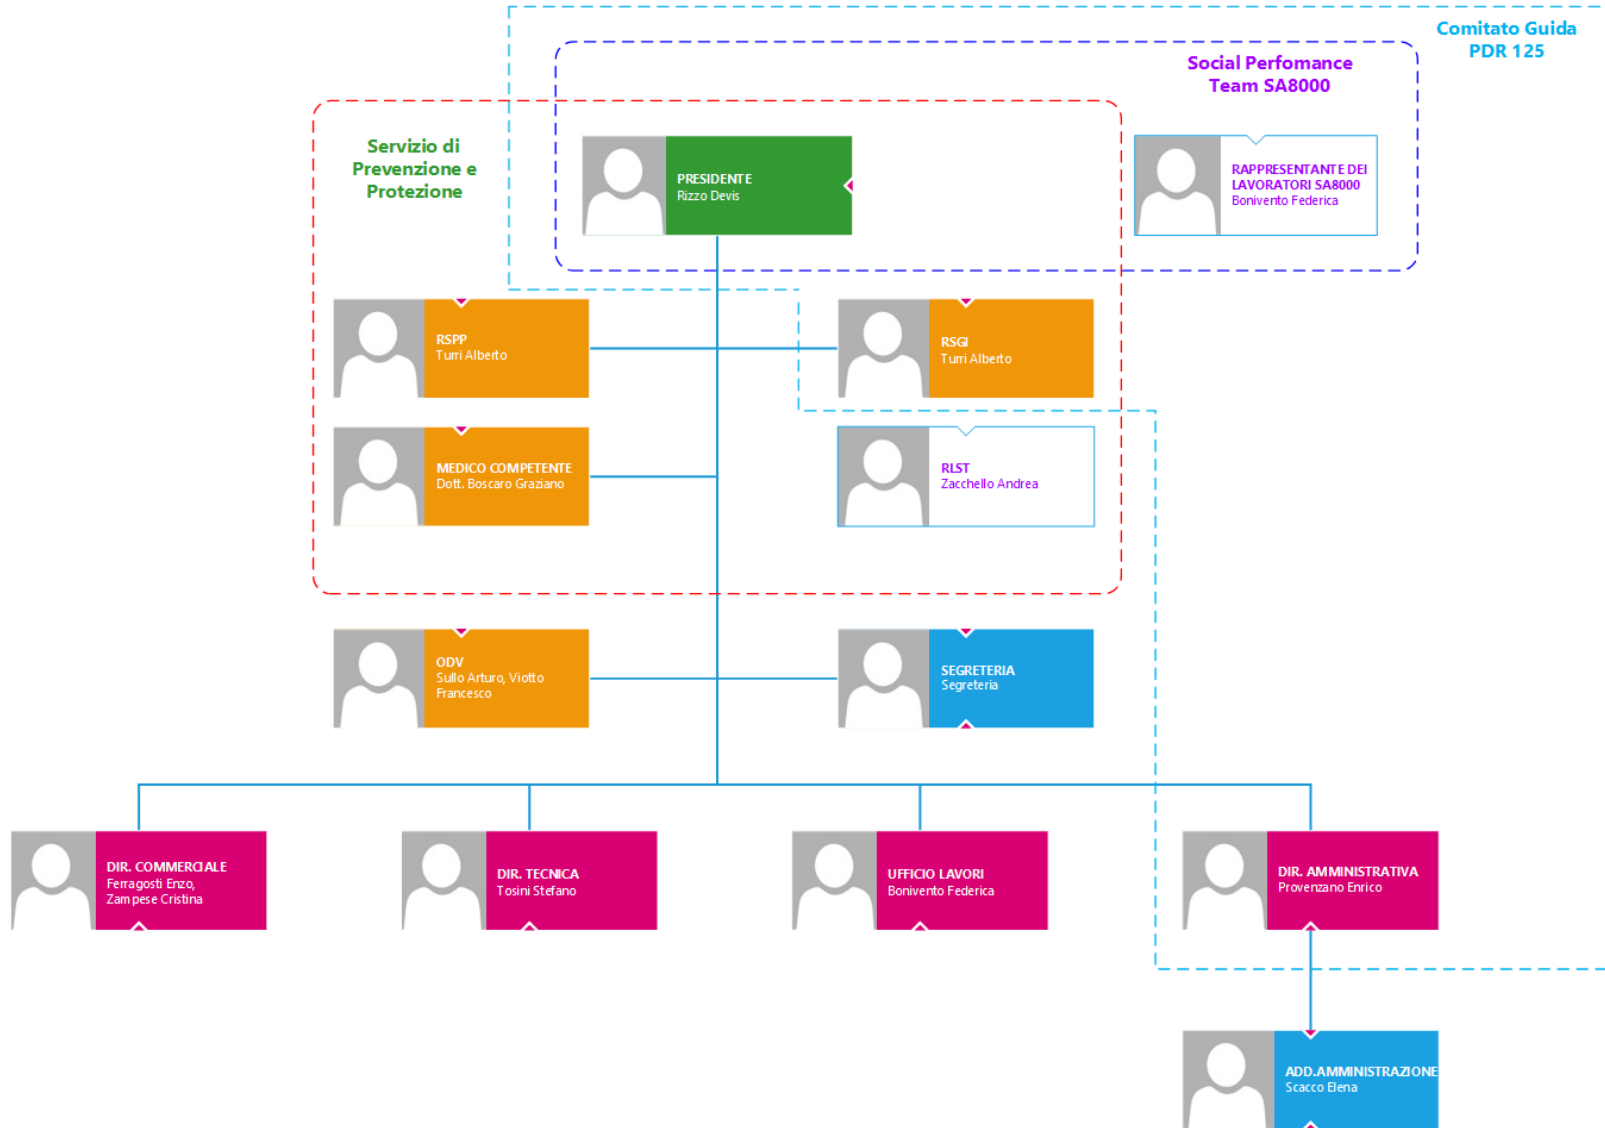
Comitato Guida
PDR 125

Social Perfomance
Team SA8000

Servizio di
Prevenzione e
Protezione

PRESIDENTE
Rizzo Devis

RAPPRESENTANTE DEI LAVORATORI SA8000
Bonivento Federica

RSPP
Turri Alberto

RSGI
Turri Alberto

MEDICO COMPETENTE
Dott. Boscaro Graziano

RLST
Zacchello Andrea

ODV
Sullo Arturo, Viotto Francesco

SEGRETERIA
Segreteria

DIR. COMMERCIALE
Ferragosti Enzo,
Zampese Cristina

DIR. TECNICA
Tosini Stefano

UFFICIO LAVORI
Bonivento Federica

DIR. AMMINISTRATIVA
Provenzano Enrico

ADD.AMMINISTRAZIONE
Scacco Elena